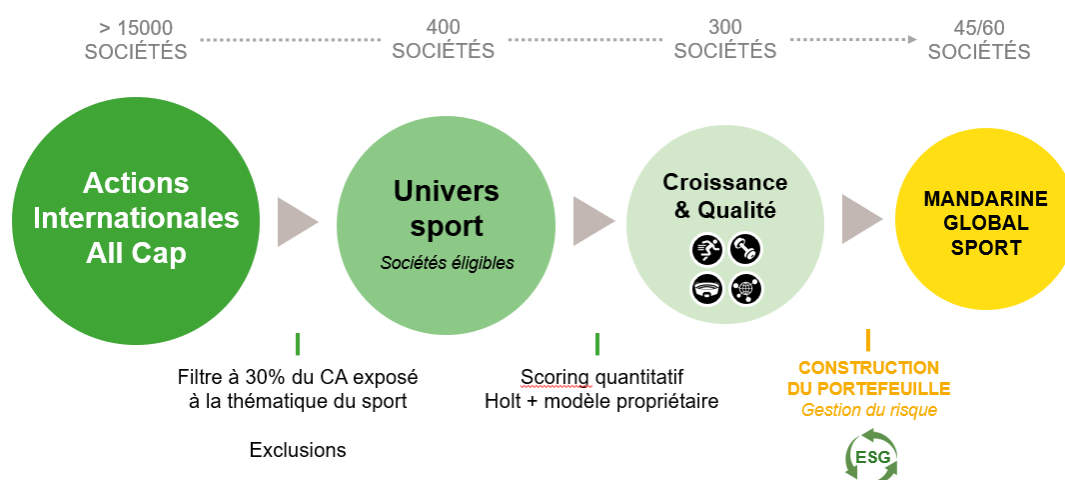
> 15000 SOCIÉTÉS

400 SOCIÉTÉS

300 SOCIÉTÉS

45/60 SOCIÉTÉS

Actions Internationales All Cap

Univers sport

Sociétés éligibles

Croissance & Qualité

MANDARINE GLOBAL SPORT

Filtre à 30% du CA exposé à la thématique du sport

Exclusions

Scoring quantitatif
Holt + modèle propriétaire

CONSTRUCTION DU PORTEFEUILLE

Gestion du risque

ESG